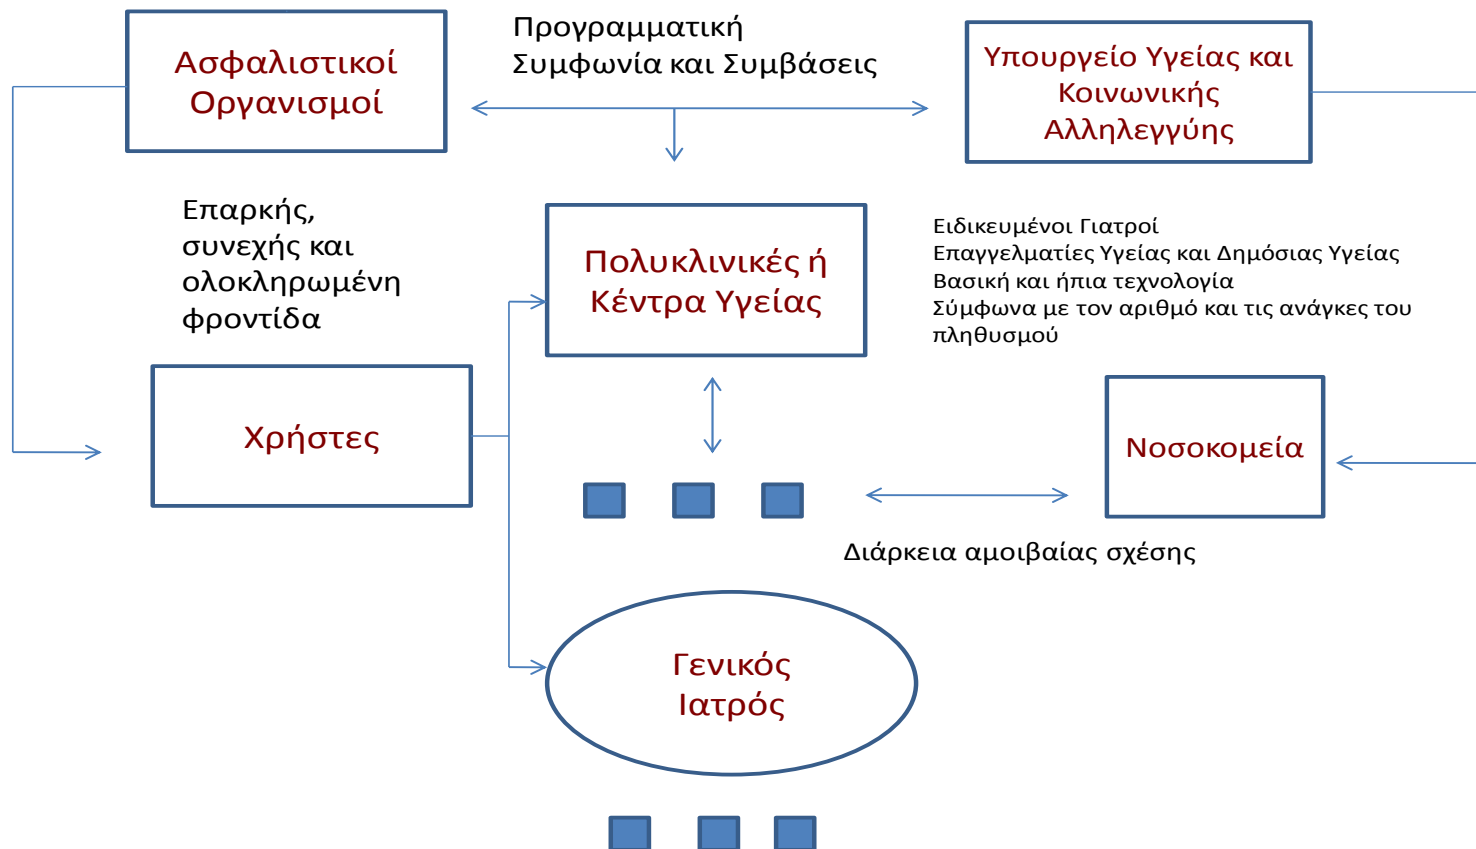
Ασφαλιστικοί Οργανισμοί

Προγραμματική Συμφωνία και Συμβάσεις

Υπουργείο Υγείας και Κοινωνικής Αλληλεγγύης

Επαρκής, συνεχής και ολοκληρωμένη φροντίδα

Πολυκλινικές ή Κέντρα Υγείας

Ειδικευμένοι Γιατροί
Επαγγελματίες Υγείας και Δημόσιας Υγείας
Βασική και ήπια τεχνολογία
Σύμφωνα με τον αριθμό και τις ανάγκες του πληθυσμού

Χρήστες

Νοσοκομεία

Διάρκεια αμοιβαίας σχέσης

Γενικός Ιατρός